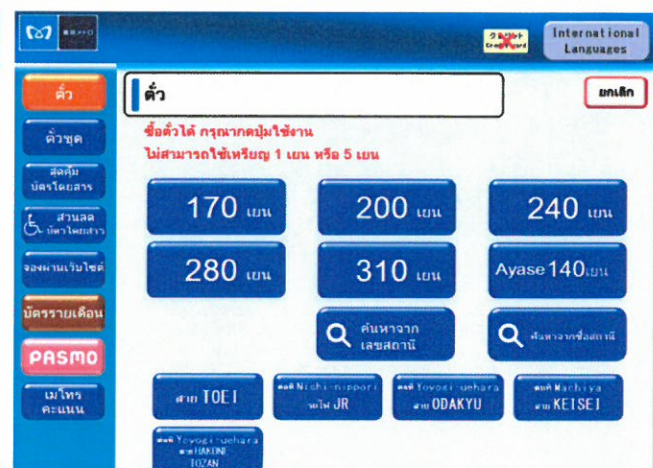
International Languages

ตั๋ว
ตั๋วชุด
สิทธิ์บัตรโดยสาร
ส่วนลด บัตรโดยสาร
จองผ่านเว็บไซต์
บัตรรายเดือน
PASMO
เมโทร คะแนน

ตั๋ว
ยกเลิก

ซื้อตั๋วได้ กรุณากดปุ่มใช้งาน
ไม่สามารถใช้เหรียญ 1 เยน หรือ 5 เยน

170 เยน
200 เยน
240 เยน
280 เยน
310 เยน
Ayase 140 เยน

ค้นหาจาก เลขสถานี
ค้นหาจากชื่อสถานี

สาย TOEI
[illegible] Nishi-nippori รถไฟ JR
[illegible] Yoyogi-uehara สาย ODAKYU
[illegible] Machiya สาย KEISEI
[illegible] Yoyogi-uehara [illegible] HAKONE TOZAN